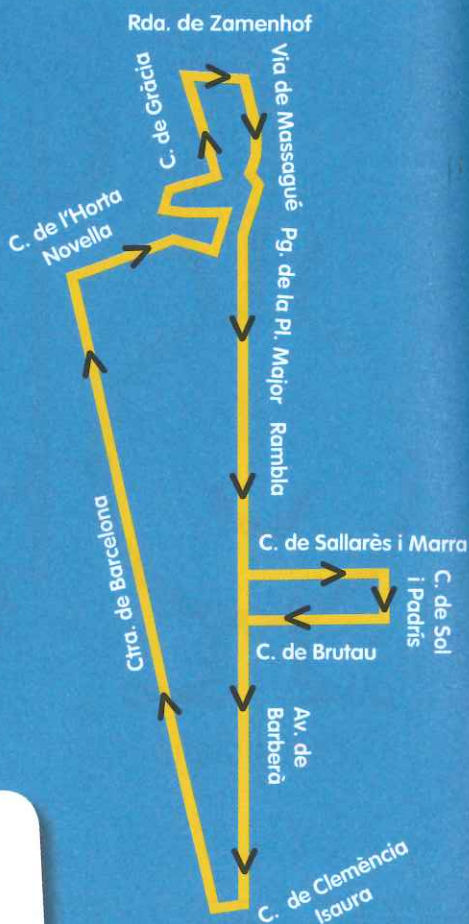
Rda. de Zamenhof

C. de Gràcia

Via de Massagué

C. de l'Horta Novella

Pg. de la Pl. Major

Rambla

C. de Sallarès i Marra

C. de Sol i Padrís

C. de Brutau

Ctra. de Barcelona

Av. de Barberà

C. de Clemència Isaura